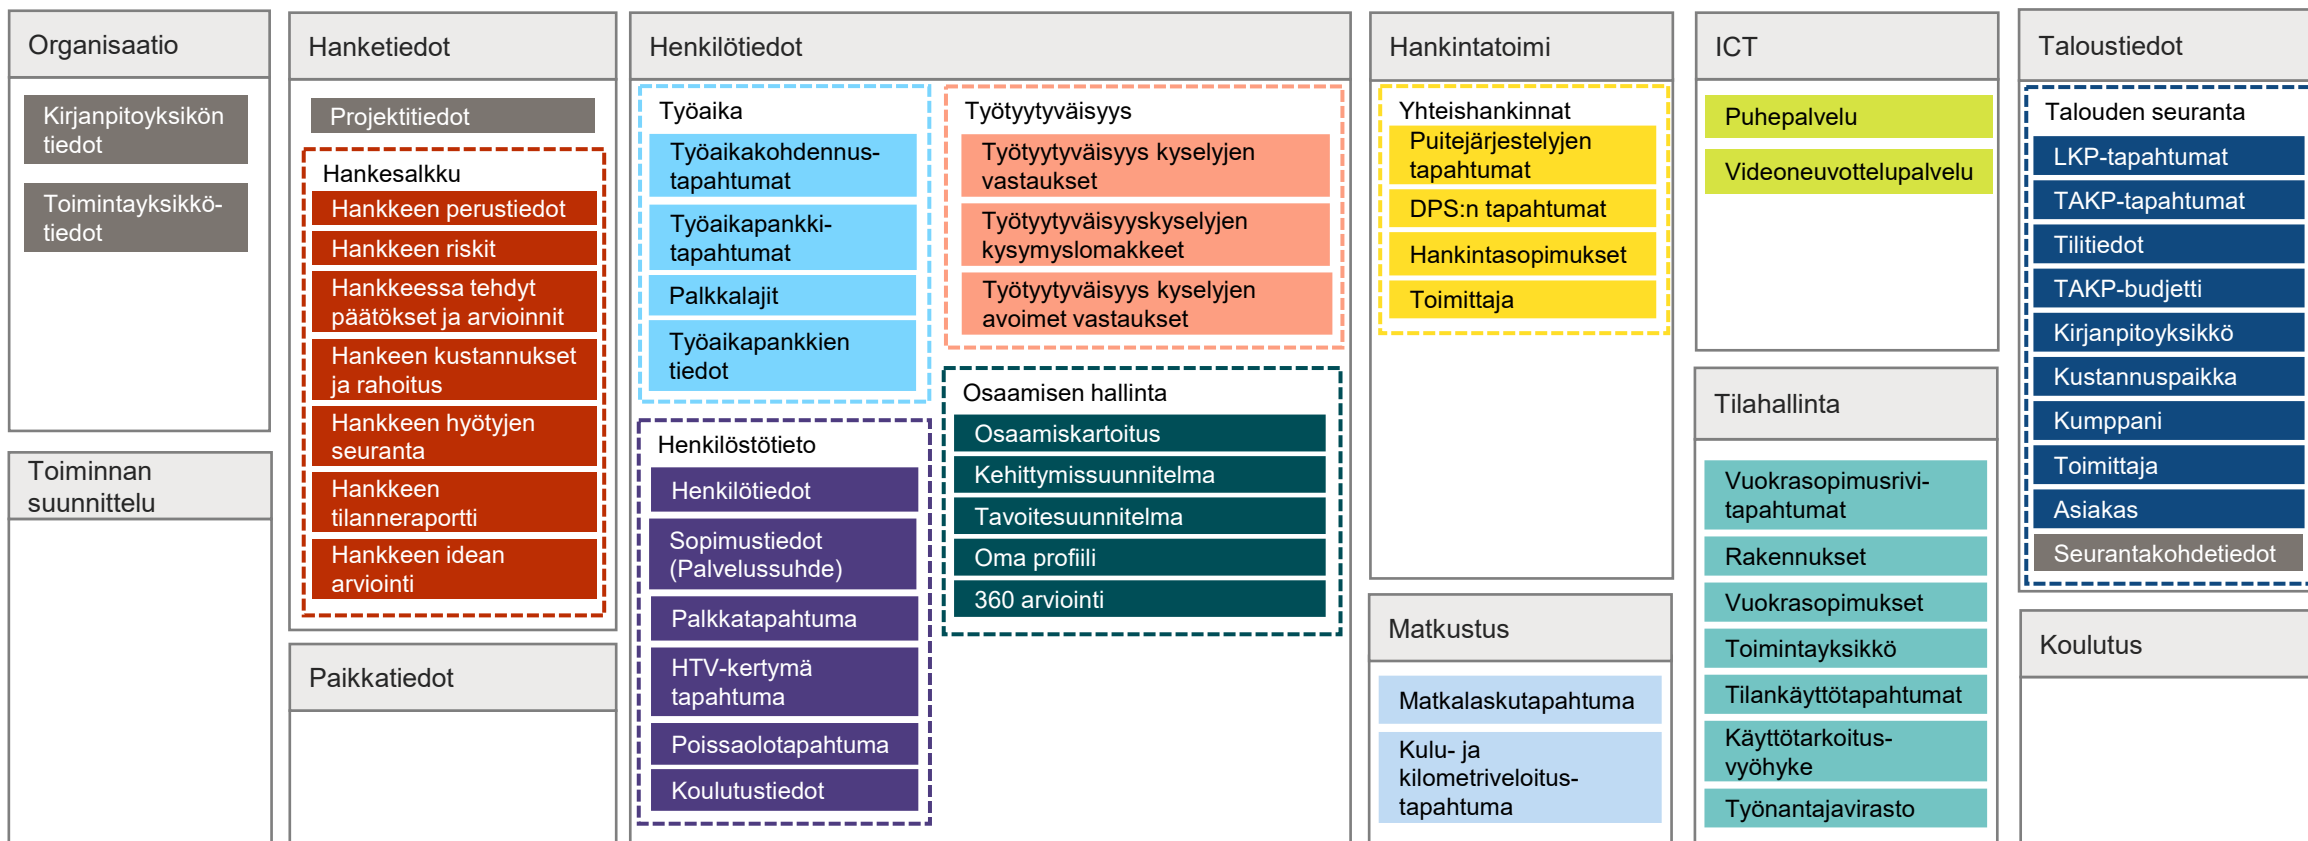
Organisaatio

Kirjanpitoyksikön tiedot

Toimintayksikkötiedot

Toiminnan suunnittelu

Hanketiedot

Projektitiedot

Hankesalkku

Hankkeen perustiedot

Hankkeen riskit

Hankkeessa tehdyt päätökset ja arvioinnit

Hankeen kustannukset ja rahoitus

Hankkeen hyötyjen seuranta

Hankkeen tilanneraportti

Hankkeen idean arviointi

Paikkatiedot

Henkilötiedot

Työaika

Työaikakohdennustapahtumat

Työaikapankkitapahtumat

Palkkalajit

Työaikapankkien tiedot

Henkilöstötieto

Henkilötiedot

Sopimustiedot (Palvelussuhde)

Palkkatapahtuma

HTV-kertymä tapahtuma

Poissaolotapahtuma

Koulutustiedot

Työtyytyväisyys

Työtyytyväisyys kyselyjen vastaukset

Työtyytyväisyyskyselyjen kysymyslomakkeet

Työtyytyväisyys kyselyjen avoimet vastaukset

Osaamisen hallinta

Osaamiskartoitus

Kehittymissuunnitelma

Tavoitesuunnitelma

Oma profiili

360 arviointi

Hankintatoimi

Yhteishankinnat

Puitejärjestelyjen tapahtumat

DPS:n tapahtumat

Hankintasopimukset

Toimittaja

Matkustus

Matkalaskutapahtuma

Kulu- ja kilometriveloitustapahtuma

ICT

Puhepalvelu

Videoneuvottelupalvelu

Tilahallinta

Vuokrasopimusrivitapahtumat

Rakennukset

Vuokrasopimukset

Toimintayksikkö

Tilankäyttötapahtumat

Käyttötarkoitusvyöhyke

Työnantajavirasto

Taloustiedot

Talouden seuranta

LKP-tapahtumat

TAKP-tapahtumat

Tilitiedot

TAKP-budjetti

Kirjanpitoyksikkö

Kustannuspaikka

Kumppani

Toimittaja

Asiakas

Seurantakohdetiedot

Koulutus